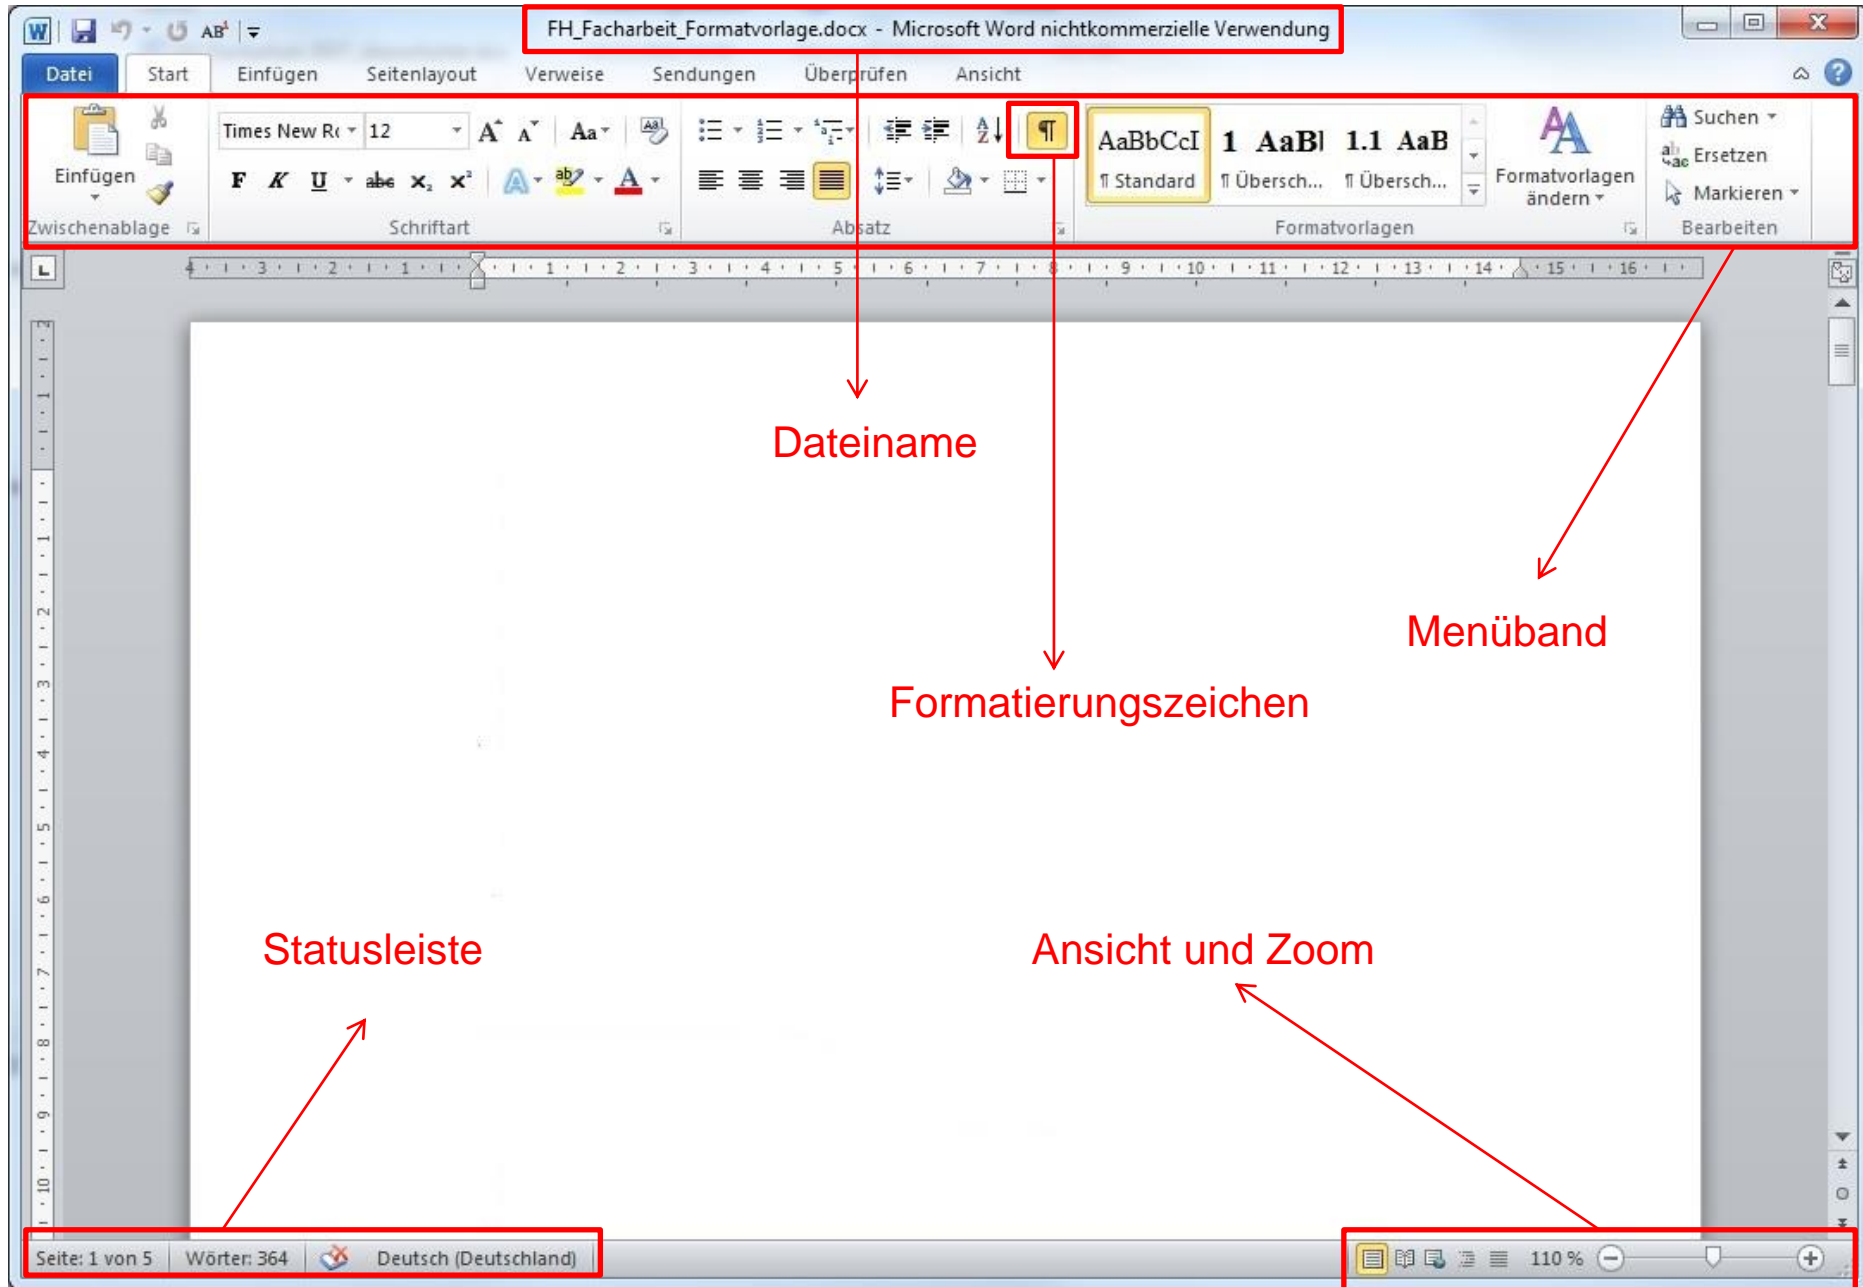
FH_Facharbeit_Formatvorlage.docx - Microsoft Word nichtkommerzielle Verwendung

Datei Start Einfügen Seitenlayout Verweise Sendungen Überprüfen Ansicht

Einfügen
Zwischenablage

Times New Ro 12
F K U abc $x_2$ $x^2$
Schriftart

Absatz

AaBbCcI ¶ Standard
1 AaBl ¶ Übersch...
1.1 AaB ¶ Übersch...
Formatvorlagen ändern
Formatvorlagen

Suchen
Ersetzen
Markieren
Bearbeiten

Dateiname

Menüband

Formatierungszeichen

Statusleiste

Ansicht und Zoom

Seite: 1 von 5 Wörter: 364 Deutsch (Deutschland)

110 %